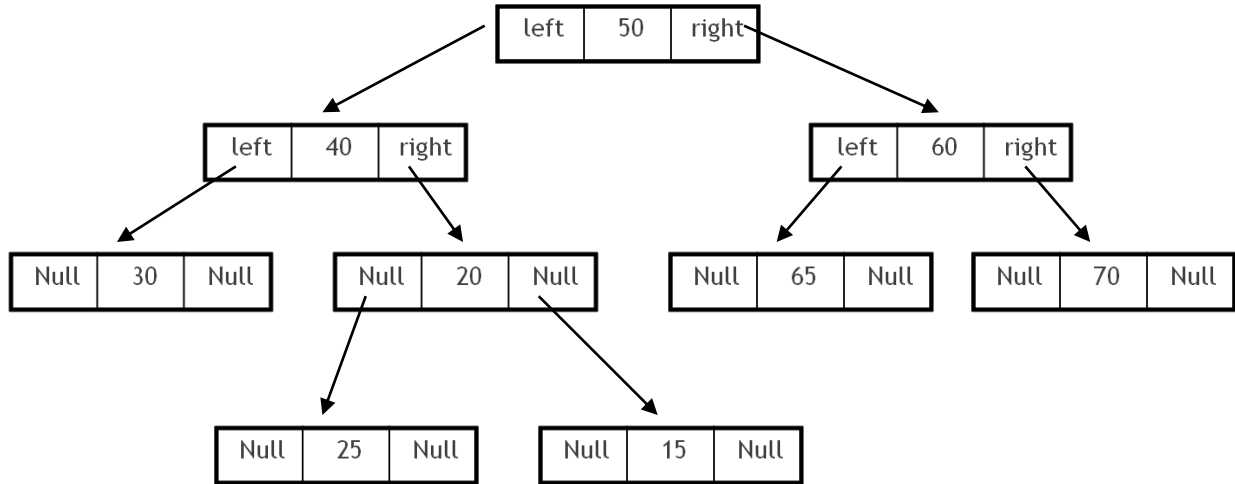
| left | 50 | right |
|---|---|---|

| left | 40 | right |
|---|---|---|

| left | 60 | right |
|---|---|---|

| Null | 30 | Null |
|---|---|---|

| Null | 20 | Null |
|---|---|---|

| Null | 65 | Null |
|---|---|---|

| Null | 70 | Null |
|---|---|---|

| Null | 25 | Null |
|---|---|---|

| Null | 15 | Null |
|---|---|---|